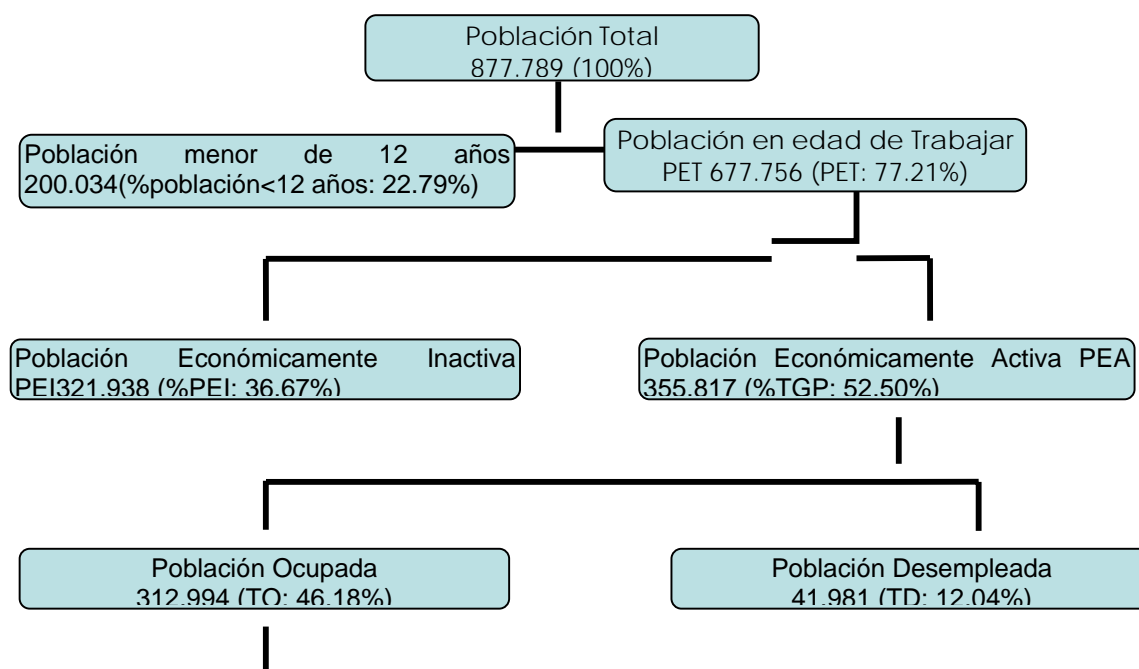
Población Total
877.789 (100%)

Población menor de 12 años 200.034(%población<12 años: 22.79%)

Población en edad de Trabajar
PET 677.756 (PET: 77.21%)

Población Económicamente Inactiva PEI321.938 (%PEI: 36.67%)

Población Económicamente Activa PEA 355.817 (%TGP: 52.50%)

Población Ocupada
312.994 (TO: 46.18%)

Población Desempleada
41.981 (TD: 12.04%)